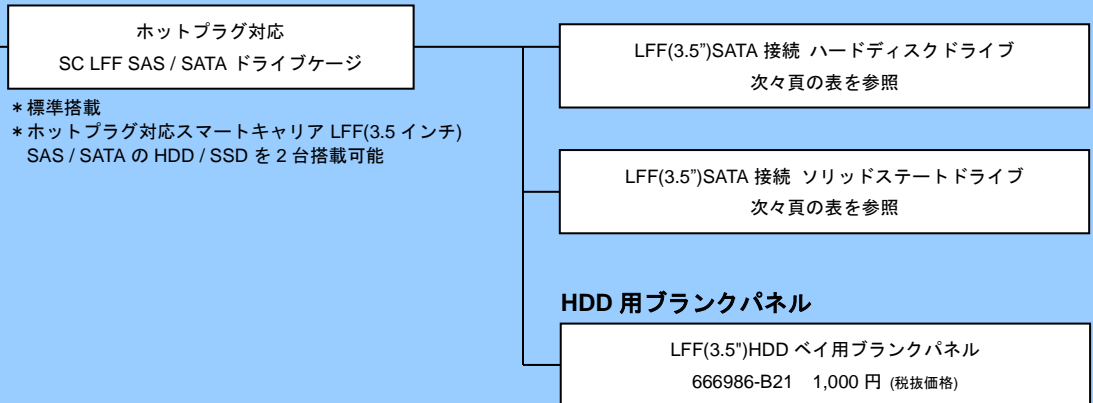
ホットプラグ対応
SC LFF SAS / SATA ドライブケージ

＊標準搭載
＊ホットプラグ対応スマートキャリア LFF(3.5 インチ) SAS / SATA の HDD / SSD を 2 台搭載可能

LFF(3.5”)SATA 接続 ハードディスクドライブ
次々頁の表を参照

LFF(3.5”)SATA 接続 ソリッドステートドライブ
次々頁の表を参照

HDD 用ブランクパネル

LFF(3.5")HDD ベイ用ブランクパネル
666986-B21　1,000 円 (税抜価格)